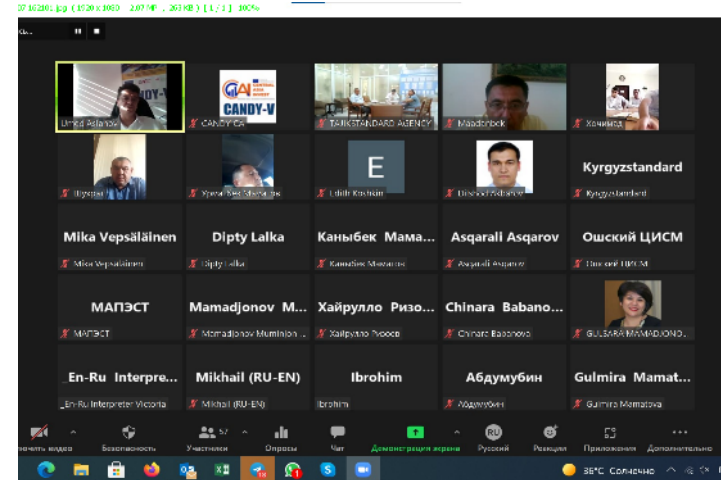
07.16.201.jpg (1920 x 1080 2.07 MP 263 KB) [1/1] 100%

Umid Asfandiy
CANDY-V
CANDY CA
TAJIKSTANDARD AGENCY
Maadorbek
Хочимов
Шухрат
Урмат Мелдебеков
E
Edith Kochkin
Dilshod Akbarov
Kyrgyzstandard
Kyrgyzstandard
Mika Vepsäläinen
Mika Vepsäläinen
Dipty Lalka
Dipty Lalka
Каныбек Мама...
Каныбек Маматов
Asqarali Asqarov
Asqarali Asqarov
Ошский ЦИСМ
Ошский ЦИСМ
МАПЭСТ
МАПЭСТ
Mamadjonov M...
Mamadjonov Muminion
Хайрулло Ризо...
Хайрулло Ризоев
Chinara Babano...
Chinara Babanova
GULSARA MAMADJONO...
_En-Ru Interpre...
_En-Ru Interpreter Victoria
Mikhail (RU-EN)
Mikhail (RU-EN)
Ibrohim
Ibrohim
Абдумубин
Абдумубин
Gulmira Mamat...
Gulmira Mamatova
Включить видео
Безопасность
Участники 57
Опросы
Чат
Демонстрация экрана
RU
Русский
Реакции
Приложения
Дополнительно
35°C Солнечно